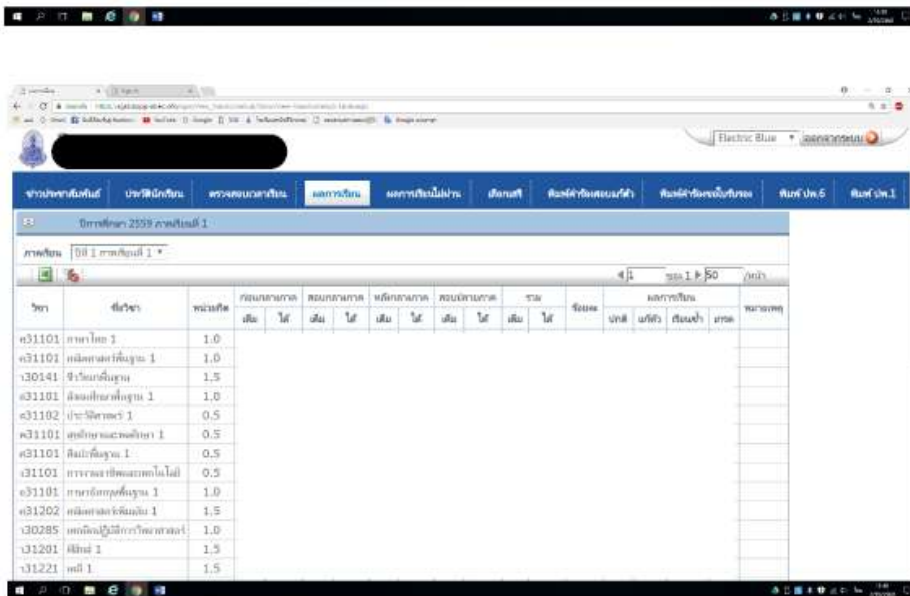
Electric Blue ▾ ออกจากระบบ

ข่าวประชาสัมพันธ์ | ประวัตินักเรียน | ตรวจสอบเวลาเรียน | ผลการเรียน | ผลการเรียนไม่ผ่าน | ตัดเกรด | พิมพ์คำร้องสอบแก้ตัว | พิมพ์คำร้องขอเลื่อนชั้น | พิมพ์ ปพ.5 | พิมพ์ ปพ.1

ปีการศึกษา 2559 ภาคเรียนที่ 1

ภาคเรียน [ปีที่ 1 ภาคเรียนที่ 1 ▾]

4 [1] ของ 1 ▶ [50] /หน้า

| วิชา | ชื่อวิชา | หน่วยกิต | ก่อนกลางภาค เต็ม | ก่อนกลางภาค ได้ | สอบกลางภาค เต็ม | สอบกลางภาค ได้ | หลังกลางภาค เต็ม | หลังกลางภาค ได้ | สอบปลายภาค เต็ม | สอบปลายภาค ได้ | รวม เต็ม | รวม ได้ | ร้อยละ | ผลการเรียน ปกติ | ผลการเรียน แก้ตัว | ผลการเรียน ซ้ำ | ผลการเรียน เกรด | หมายเหตุ |
|---|---|---|---|---|---|---|---|---|---|---|---|---|---|---|---|---|---|---|
| ท31101 | ภาษาไทย 1 | 1.0 | | | | | | | | | | | | | | | | |
| ค31101 | คณิตศาสตร์พื้นฐาน 1 | 1.0 | | | | | | | | | | | | | | | | |
| ว30141 | ชีววิทยาพื้นฐาน | 1.5 | | | | | | | | | | | | | | | | |
| ส31101 | สังคมศึกษาพื้นฐาน 1 | 1.0 | | | | | | | | | | | | | | | | |
| ส31102 | ประวัติศาสตร์ 1 | 0.5 | | | | | | | | | | | | | | | | |
| พ31101 | สุขศึกษาและพลศึกษา 1 | 0.5 | | | | | | | | | | | | | | | | |
| ศ31101 | ศิลปะพื้นฐาน 1 | 0.5 | | | | | | | | | | | | | | | | |
| ง31101 | การงานอาชีพและเทคโนโลยี | 0.5 | | | | | | | | | | | | | | | | |
| อ31101 | ภาษาอังกฤษพื้นฐาน 1 | 1.0 | | | | | | | | | | | | | | | | |
| ค31202 | คณิตศาสตร์เพิ่มเติม 1 | 1.0 | | | | | | | | | | | | | | | | |
| ว30285 | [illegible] | 1.0 | | | | | | | | | | | | | | | | |
| ว31201 | ฟิสิกส์ 1 | 1.5 | | | | | | | | | | | | | | | | |
| ว31221 | เคมี 1 | 1.5 | | | | | | | | | | | | | | | | |